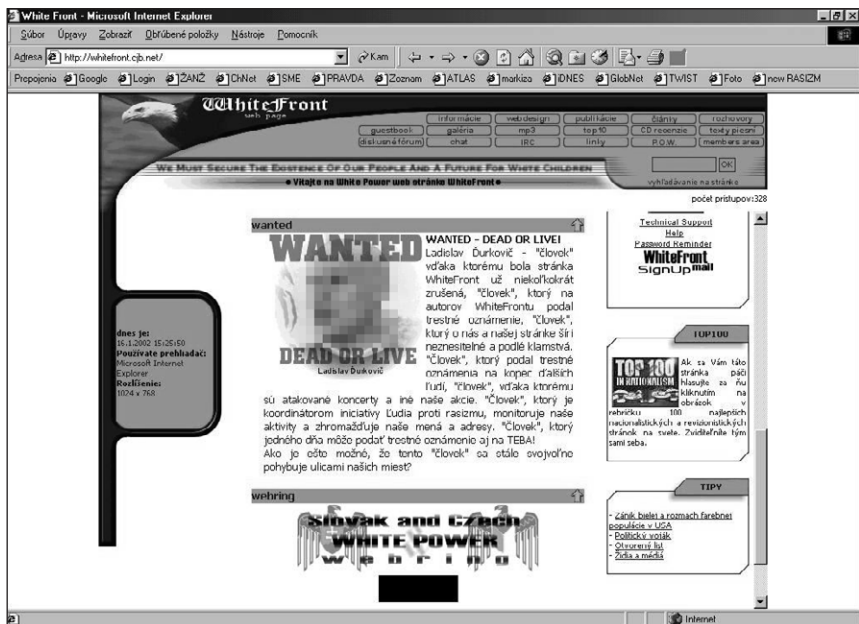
White Front - Microsoft Internet Explorer

Súbor Úpravy Zobraziť Obľúbené položky Nástroje Pomocník

Adresa http://whitefront.cjb.net/

Kam

Prepojenia Google Login ŽANŽ ChNet SME PRAVDA Zoznam ATLAS markiza IDNES GlobNet TWIST Foto new RASIZM

WhiteFront
web page

informácie | webdesign | publikácie | články | rozhovory
guestbook | galéria | mp3 | top10 | CD recenzie | texty piesní
diskusné fórum | chat | IRC | linky | P.O.W. | members area

WE MUST SECURE THE EXISTENCE OF OUR PEOPLE AND A FUTURE FOR WHITE CHILDREN

• Vitajte na White Power web stránke WhiteFront •

OK

vyhľadávanie na stránke

počet prístupov:328

wanted

WANTED

DEAD OR LIVE

Ladislav Ďurkovič

WANTED - DEAD OR LIVE!
Ladislav Ďurkovič - "človek" vďaka ktorému bola stránka WhiteFront už niekoľkokrát zrušená, "človek", ktorý na autorov WhiteFrontu podal trestné oznámenie, "človek", ktorý o nás a našej stránke šíri neznesiteľné a podlé klamstvá. "Človek", ktorý podal trestné oznámenia na kopec ďalších ľudí, "človek", vďaka ktorému sú atakované koncerty a iné naše akcie. "Človek", ktorý je koordinátorom iniciatívy Ľudia proti rasizmu, monitoruje naše aktivity a zhromažďuje naše mená a adresy. "Človek", ktorý jedného dňa môže podať trestné oznámenie aj na TEBA!
Ako je ešte možné, že tento "človek" sa stále svojvoľne pohybuje ulicami našich miest?

dnes je:
16.1.2002 15:25:50
Používate prehliadač:
Microsoft Internet Explorer
Rozlíšenie:
1024 x 768

Technical Support
Help
Password Reminder
WhiteFront
SignUpmail

TOP100

TOP 100 IN NATIONALISM

Ak sa Vám táto stránka páči hlasujte za ňu kliknutím na obrázok v rebríčku 100 najlepších nacionalistických a revizionistických stránok na svete. Zviditeľnite tým sami seba.

TIPY

- Zánik bielej a rozmach farebnej populácie v USA
- Politický väzeň
- Otvorený list
- Židia a médiá

webring

Slovak and Czech
WHITE POWER
w e b r i n g

Internet